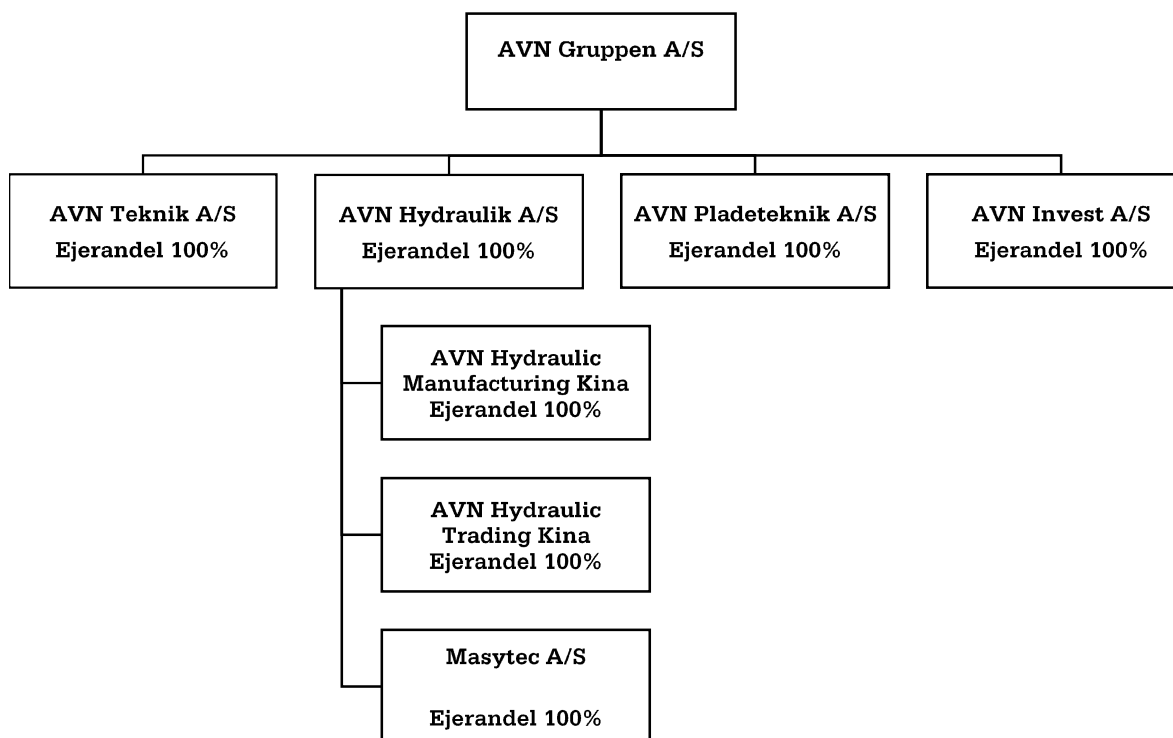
AVN Gruppen A/S

AVN Teknik A/S
Ejerandel 100%

AVN Hydraulik A/S
Ejerandel 100%

AVN Pladeteknik A/S
Ejerandel 100%

AVN Invest A/S
Ejerandel 100%

AVN Hydraulic
Manufacturing Kina
Ejerandel 100%

AVN Hydraulic
Trading Kina
Ejerandel 100%

Masytec A/S

Ejerandel 100%